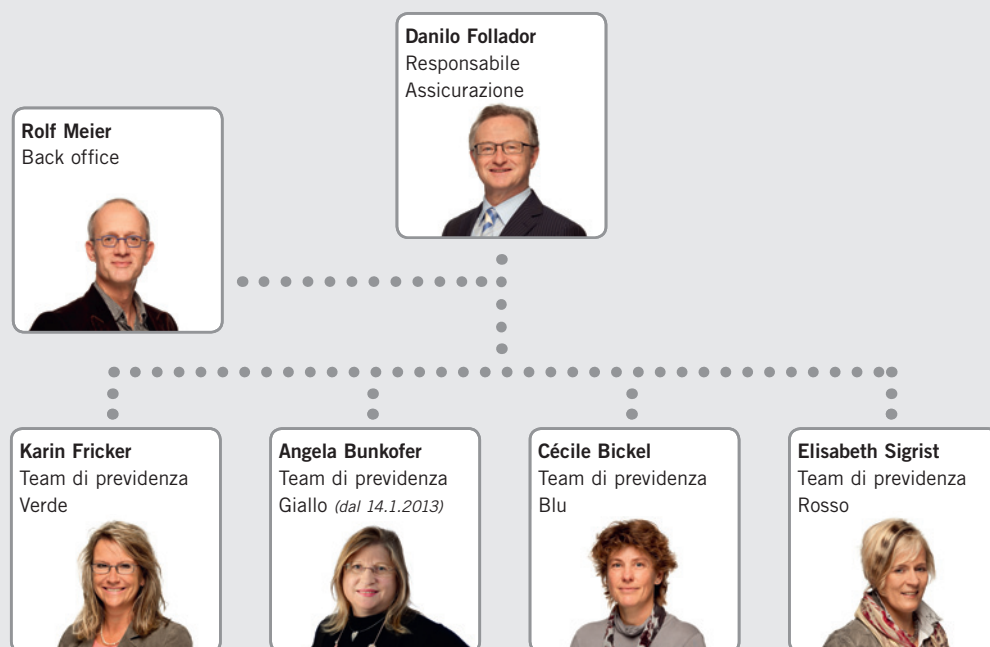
**Danilo Follador**
Responsabile
Assicurazione

**Rolf Meier**
Back office

**Karin Fricker**
Team di previdenza
Verde

**Angela Bunkofer**
Team di previdenza
Giallo *(dal 14.1.2013)*

**Cécile Bickel**
Team di previdenza
Blu

**Elisabeth Sigrist**
Team di previdenza
Rosso